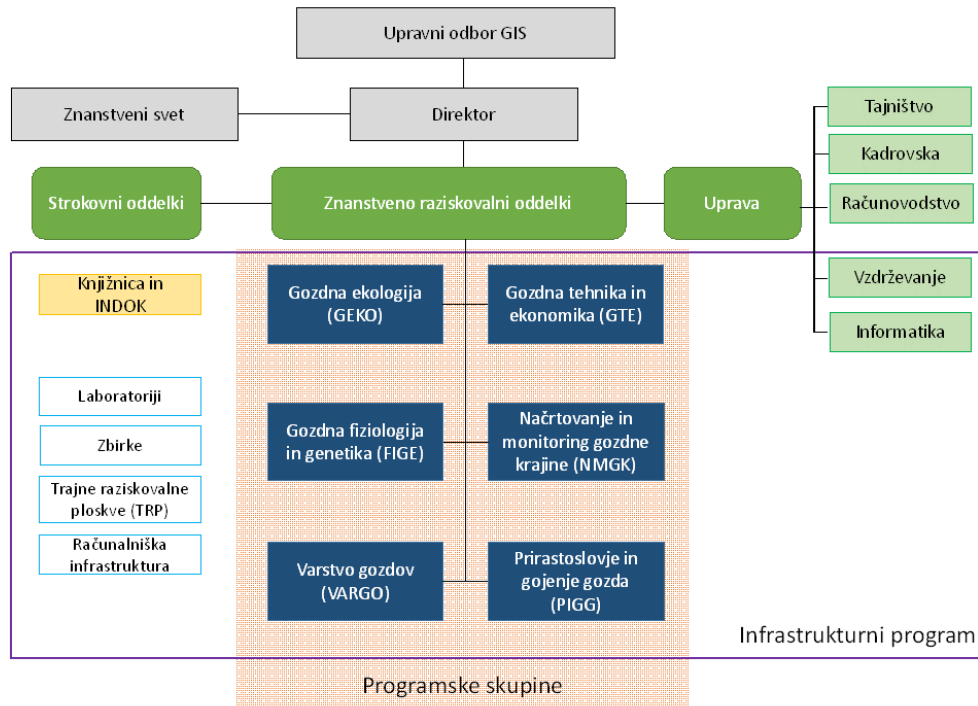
Upravni odbor GIS

Znanstveni svet

Direktor

Tajništvo

Kadrovska

Strokovni oddelki

Znanstveno raziskovalni oddelki

Uprava

Računovodstvo

Vzdrževanje

Informatika

Knjižnica in INDOK

Gozdna ekologija (GEKO)

Gozdna tehnika in ekonomika (GTE)

Laboratoriji

Zbirke

Trajne raziskovalne ploskve (TRP)

Računalniška infrastruktura

Gozdna fiziologija in genetika (FIGE)

Načrtovanje in monitoring gozdne krajine (NMGK)

Varstvo gozdov (VARGO)

Prirastoslovje in gojenje gozda (PIGG)

Infrastrukturni program

Programske skupine